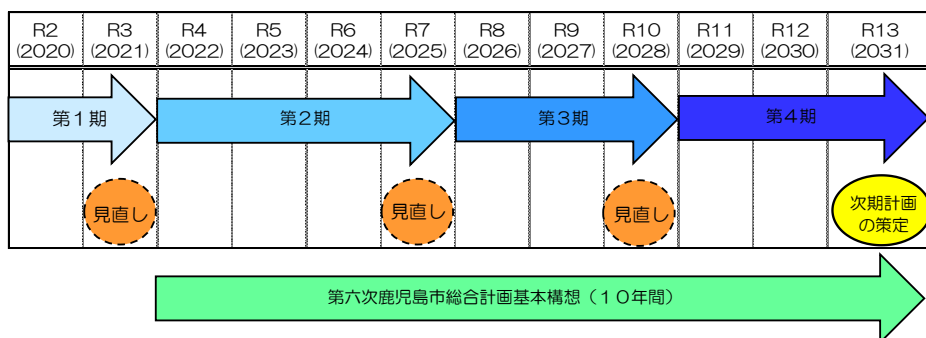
| R2 (2020) | R3 (2021) | R4 (2022) | R5 (2023) | R6 (2024) | R7 (2025) | R8 (2026) | R9 (2027) | R10 (2028) | R11 (2029) | R12 (2030) | R13 (2031) |
|---|---|---|---|---|---|---|---|---|---|---|---|

第１期

第２期

第３期

第４期

見直し

見直し

見直し

次期計画の策定

第六次鹿児島市総合計画基本構想（１０年間）